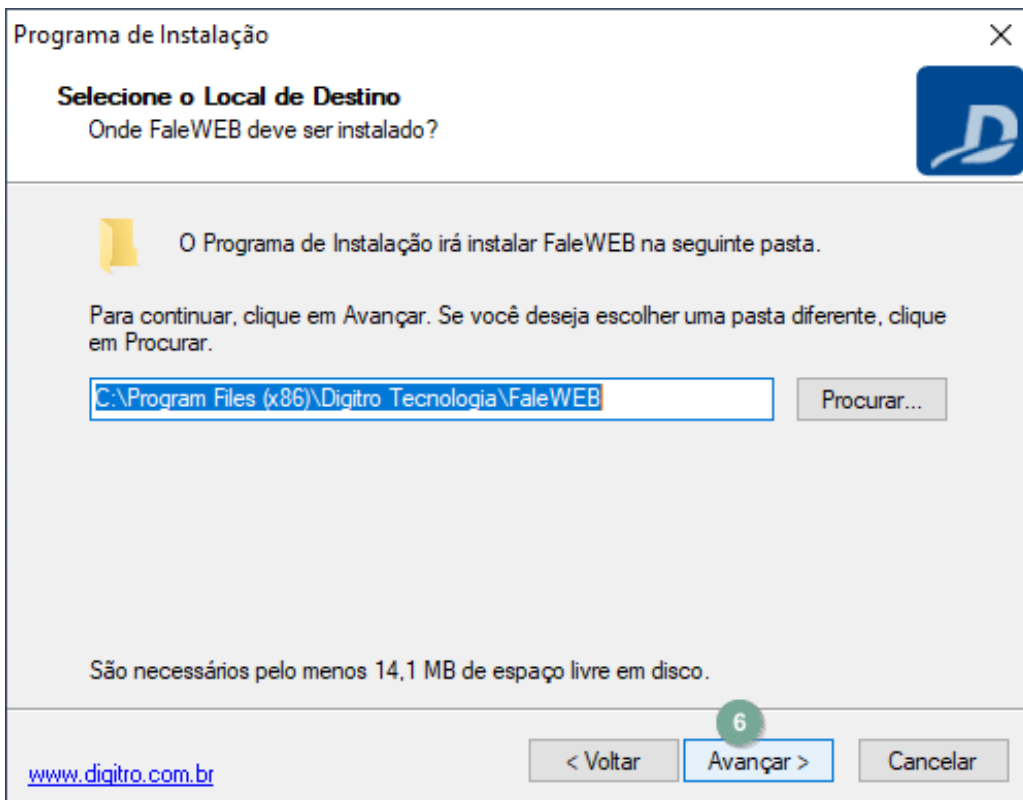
Programa de Instalação

Selecione o Local de Destino
Onde FaleWEB deve ser instalado?

O Programa de Instalação irá instalar FaleWEB na seguinte pasta.

Para continuar, clique em Avançar. Se você deseja escolher uma pasta diferente, clique em Procurar.

C:\Program Files (x86)\Digitro Tecnologia\FaleWEB

Procurar...

São necessários pelo menos 14,1 MB de espaço livre em disco.

6

www.digitro.com.br

< Voltar

Avançar >

Cancelar